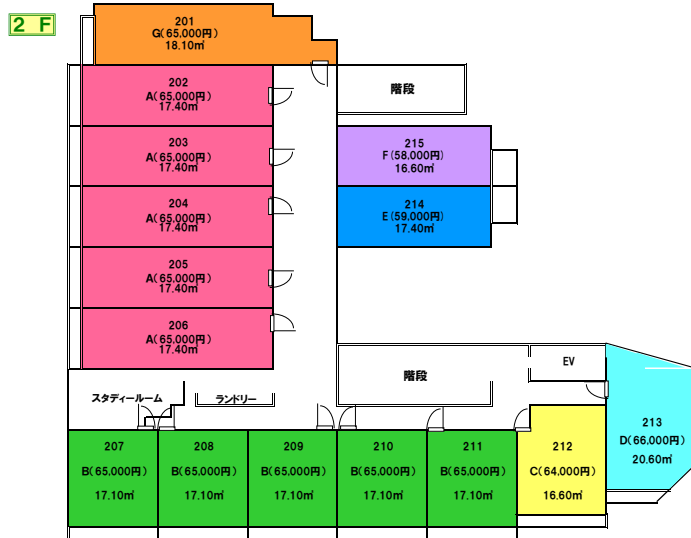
2 F

201
G(65,000円)
18.10㎡

202
A(65,000円)
17.40㎡

階段

203
A(65,000円)
17.40㎡

215
F(58,000円)
16.60㎡

204
A(65,000円)
17.40㎡

214
E(59,000円)
17.40㎡

205
A(65,000円)
17.40㎡

206
A(65,000円)
17.40㎡

階段

EV

スタディールーム

ランドリー

213
D(66,000円)
20.60㎡

207
B(65,000円)
17.10㎡

208
B(65,000円)
17.10㎡

209
B(65,000円)
17.10㎡

210
B(65,000円)
17.10㎡

211
B(65,000円)
17.10㎡

212
C(64,000円)
16.60㎡